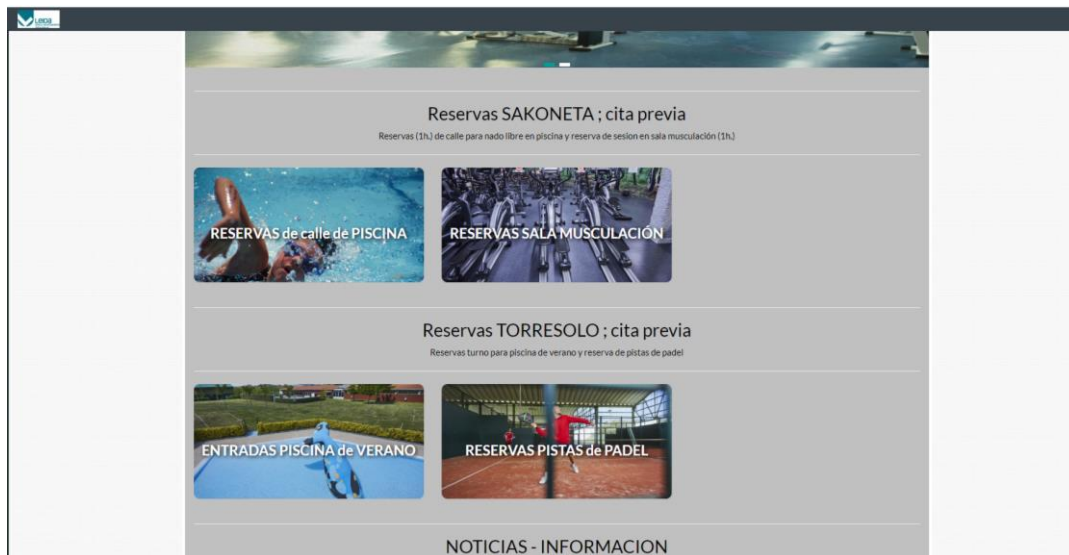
Leioa

Reservas SAKONETA ; cita previa

Reservas (1h.) de calle para nado libre en piscina y reserva de sesion en sala musculación (1h.)

RESERVAS de calle de PISCINA

RESERVAS SALA MUSCULACIÓN

Reservas TORRESOLO ; cita previa

Reservas turno para piscina de verano y reserva de pistas de padel

ENTRADAS PISCINA de VERANO

RESERVAS PISTAS de PADEL

NOTICIAS - INFORMACION